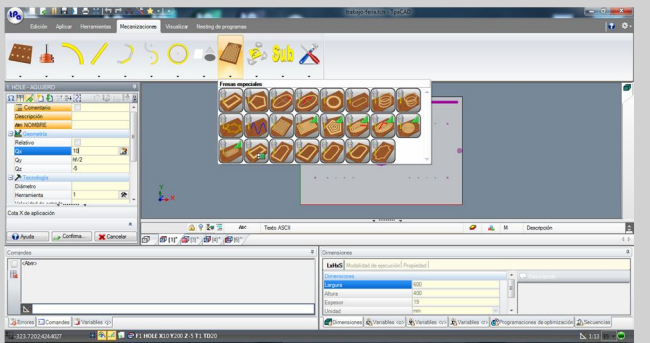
trabajo-fresa.tcn - TpaCAD

Edición Aplicar Herramientas Mecanizaciones Visualizar Nesting de programas

Fresas especiales

1 HOLE - AGUJERO

Comentario
Descripción
abc NOMBRE
Geometría
Relativo
Qx 10
Qy M/2
Qz -5
Tecnología
Diámetro
Herramienta 1

Cota X de aplicación

Ayuda Confirma... Cancelar

Abc Texto ASCII M Descripción

[1]° [2]° [3]° [4]°

Comandos
(Abc)

Errores Comandos Variables

Dimensiones
LxHxS Modalidad de ejecución Propiedad
Dimensiones
Largura 600
Altura 400
Espesor 19
Unidad mm

Dimensiones Variables Variables Variables Programaciones de optimización Secuencias

-323.7202;424.4027 F1 HOLE X10 Y200 Z-5 T1 TD20